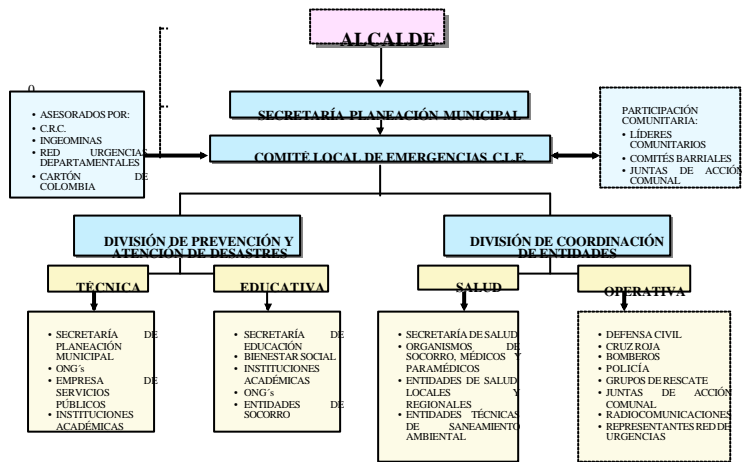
ALCALDE

SECRETARÍA PLANEACIÓN MUNICIPAL

COMITÉ LOCAL DE EMERGENCIAS C.L.E.

0

- ASESORADOS POR:
- C.R.C.
- INGEOMINAS
- RED URGENCIAS DEPARTAMENTALES
- CARTÓN DE COLOMBIA

PARTICIPACIÓN COMUNITARIA:
- LÍDERES COMUNITARIOS
- COMITÉS BARRIALES
- JUNTAS DE ACCIÓN COMUNAL

DIVISIÓN DE PREVENCIÓN Y ATENCION DE DESASTRES

DIVISIÓN DE COORDINACIÓN DE ENTIDADES

TÉCNICA

EDUCATIVA

SALUD

OPERATIVA

- SECRETARÍA DE PLANEACIÓN MUNICIPAL
- ONG´s
- EMPRESA DE SERVICIOS PÚBLICOS
- INSTITUCIONES ACADÉMICAS

- SECRETARÍA DE EDUCACIÓN
- BIENESTAR SOCIAL
- INSTITUCIONES ACADÉMICAS
- ONG´s
- ENTIDADES DE SOCORRO

- SECRETARÍA DE SALUD
- ORGANISMOS DE SOCORRO, MÉDICOS Y PARAMÉDICOS
- ENTIDADES DE SALUD LOCALES Y REGIONALES
- ENTIDADES TÉCNICAS DE SANEAMIENTO AMBIENTAL

- DEFENSA CIVIL
- CRUZ ROJA
- BOMBEROS
- POLICÍA
- GRUPOS DE RESCATE
- JUNTAS DE ACCIÓN COMUNAL
- RADIOCOMUNICACIONES
- REPRESENTANTES RED DE URGENCIAS